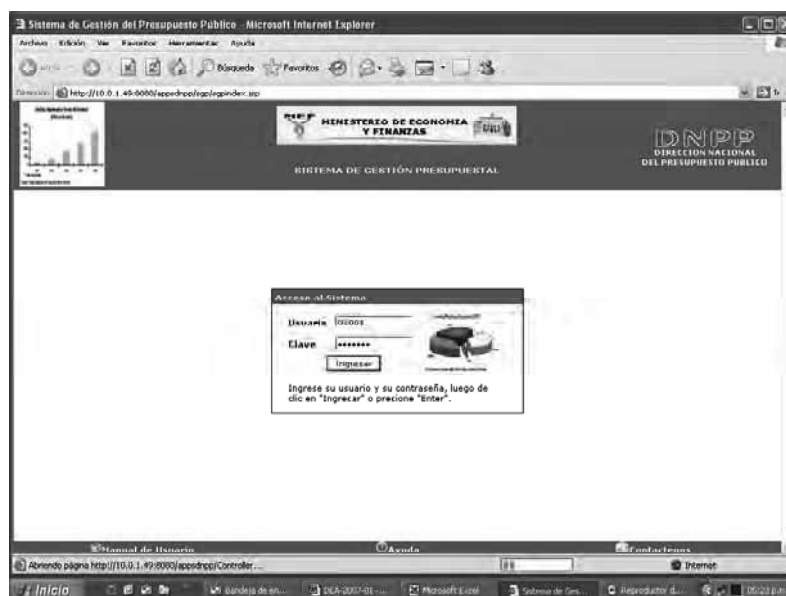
Sistema de Gestión del Presupuesto Público - Microsoft Internet Explorer

Archivo Edición Ver Favoritos Herramientas Ayuda

Atrás Búsqueda Favoritos

Dirección http://10.0.1.49:8080/appednpp/sgp/sgpindex.jsp

MEF MINISTERIO DE ECONOMIA Y FINANZAS

SISTEMA DE GESTIÓN PRESUPUESTAL

DNPP DIRECCION NACIONAL DEL PRESUPUESTO PUBLICO

Acceso al Sistema

Usuario 01001

Clave ••••••••

Ingresar

Ingrese su usuario y su contraseña, luego de clic en "Ingrecar" o precione "Enter".

Manual de Usuario

Ayuda

Contactenos

Abriendo página http://10.0.1.49:8080/appednpp/Controller...

Internet

Inicio

Bandeja de en...

DEA-2007-01-...

Microsoft Excel

Sistema de Ges...

Reproductor d...

05:23 p.m.